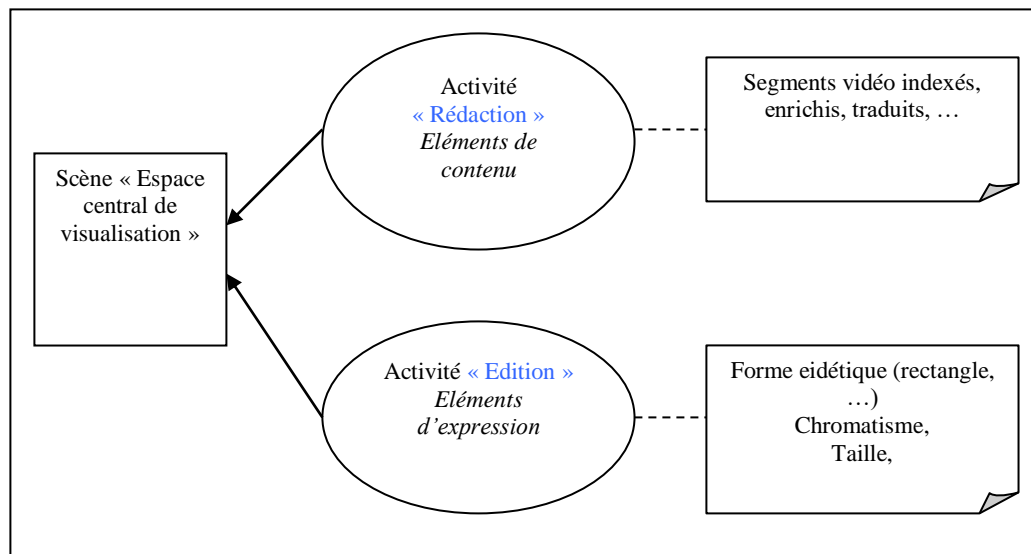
Scène « Espace central de visualisation »

Activité « Rédaction » *Eléments de contenu*

Segments vidéo indexés, enrichis, traduits, …

Activité « Edition » *Eléments d'expression*

Forme eidétique (rectangle, …)
Chromatisme,
Taille,